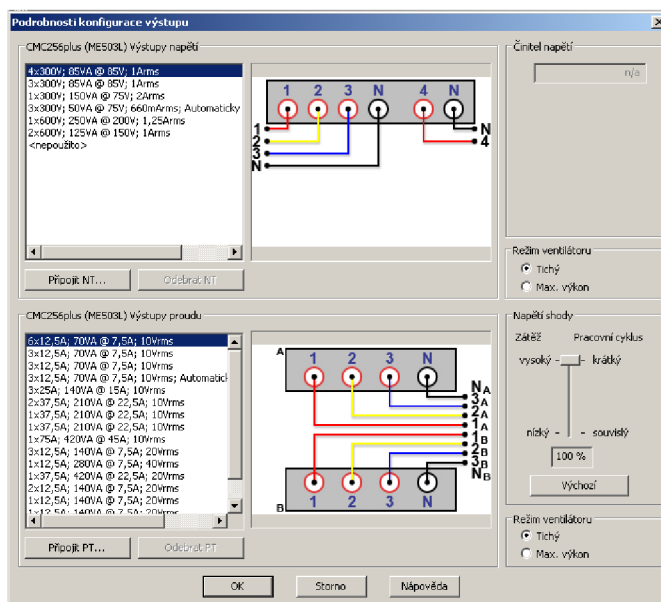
Podrobnosti konfigurace výstupu

CMC256plus (ME503L) Výstupy napětí

4x300V; 85VA @ 85V; 1Arms
3x300V; 85VA @ 85V; 1Arms
1x300V; 150VA @ 75V; 2Arms
3x300V; 50VA @ 75V; 660mArms; Automaticky
1x600V; 250VA @ 200V; 1,25Arms
2x600V; 125VA @ 150V; 1Arms
<nepoužito>

1 2 3 N 4 N
1 2 3 N N 4

Připojit NT...
Odebrat NT

Činitel napětí
n/a

Režim ventilátoru
Tichý
Max. výkon

CMC256plus (ME503L) Výstupy proudu

6x12,5A; 70VA @ 7,5A; 10Vrms
3x12,5A; 70VA @ 7,5A; 10Vrms
3x12,5A; 70VA @ 7,5A; 10Vrms
3x12,5A; 70VA @ 7,5A; 10Vrms; Automatick
3x25A; 140VA @ 15A; 10Vrms
2x37,5A; 210VA @ 22,5A; 10Vrms
1x37,5A; 210VA @ 22,5A; 10Vrms
1x37,5A; 210VA @ 22,5A; 10Vrms
1x75A; 420VA @ 45A; 10Vrms
3x12,5A; 140VA @ 7,5A; 20Vrms
1x12,5A; 280VA @ 7,5A; 40Vrms
1x37,5A; 420VA @ 22,5A; 20Vrms
2x12,5A; 140VA @ 7,5A; 20Vrms
1x12,5A; 140VA @ 7,5A; 20Vrms
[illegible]

A
1 2 3 N
$N_A$ $3_A$ $2_A$ $1_A$ $1_B$ $2_B$ $3_B$ $N_B$
B
1 2 3 N

Připojit PT...
Odebrat PT

Napětí shody
Zátěž
Pracovní cyklus
vysoký
krátký
nízký
souvislý
100 %
Výchozí

Režim ventilátoru
Tichý
Max. výkon

OK
Storno
Nápověda